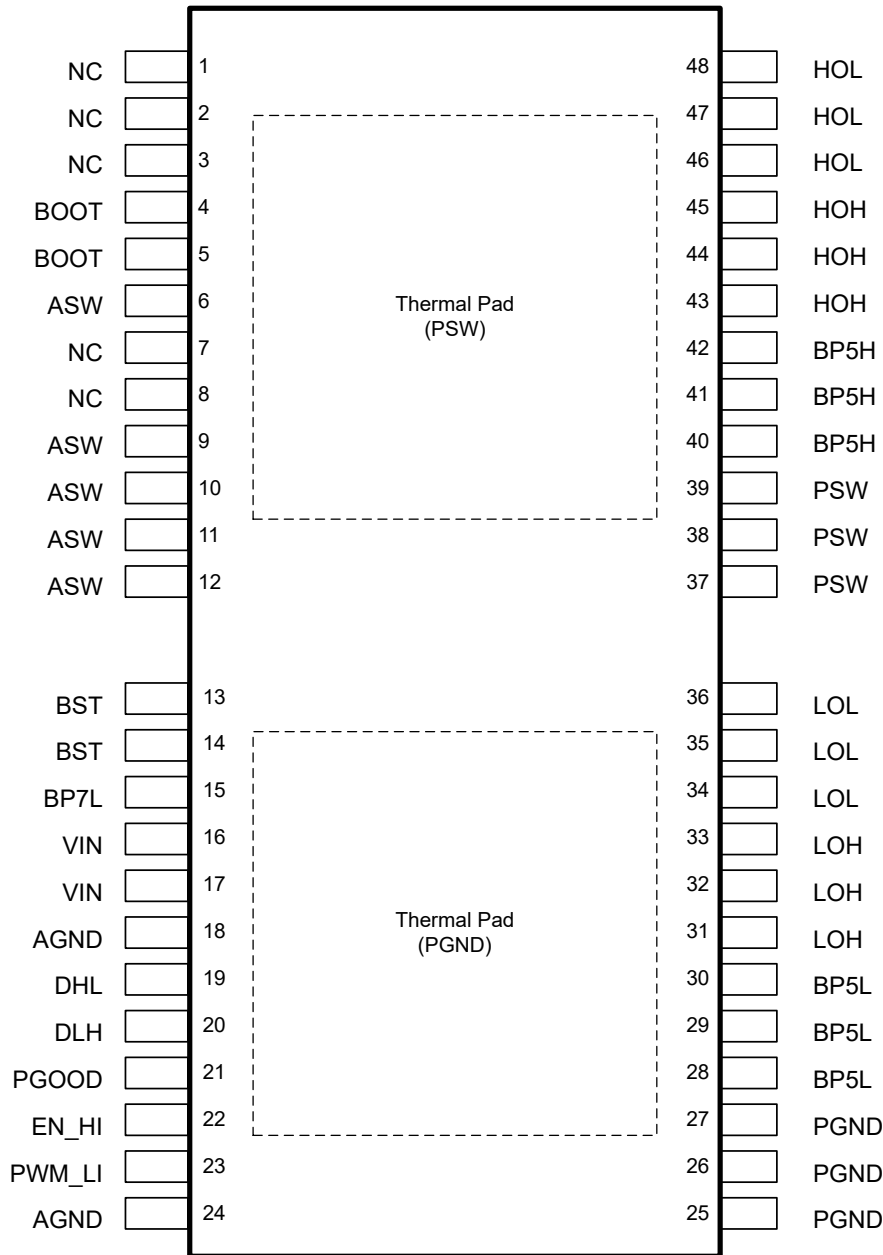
NC 1
NC 2
NC 3
BOOT 4
BOOT 5
ASW 6
NC 7
NC 8
ASW 9
ASW 10
ASW 11
ASW 12

Thermal Pad
(PSW)

48 HOL
47 HOL
46 HOL
45 HOH
44 HOH
43 HOH
42 BP5H
41 BP5H
40 BP5H
39 PSW
38 PSW
37 PSW

BST 13
BST 14
BP7L 15
VIN 16
VIN 17
AGND 18
DHL 19
DLH 20
PGOOD 21
EN_HI 22
PWM_LI 23
AGND 24

Thermal Pad
(PGND)

36 LOL
35 LOL
34 LOL
33 LOH
32 LOH
31 LOH
30 BP5L
29 BP5L
28 BP5L
27 PGND
26 PGND
25 PGND